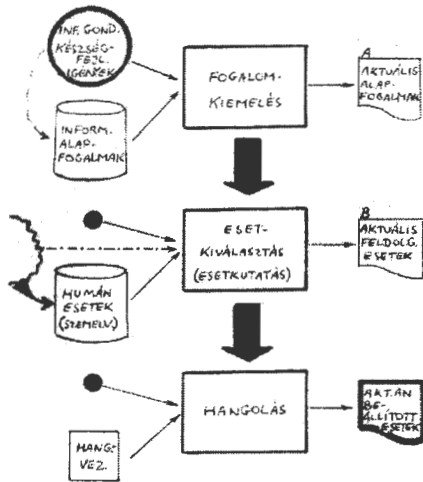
INF. GOND. KÉSZSÉG-FEJL. IGÉNYEK

INFORM. ALAP. FOGALMAK

FOGALOM-KIEMELÉS

A

AKTUÁLIS ALAP. FOGALMAK

ESET-KIVÁLASZTÁS (ESETKUTATÁS)

B

AKTUÁLIS FELDOLG. ESETEK

HUMÁN ESETEK (SZEMÉLY)

HANGOLÁS

AKT. ÁN BE-ÁLLÍTOTT ESETEK

HANG-VEZ.